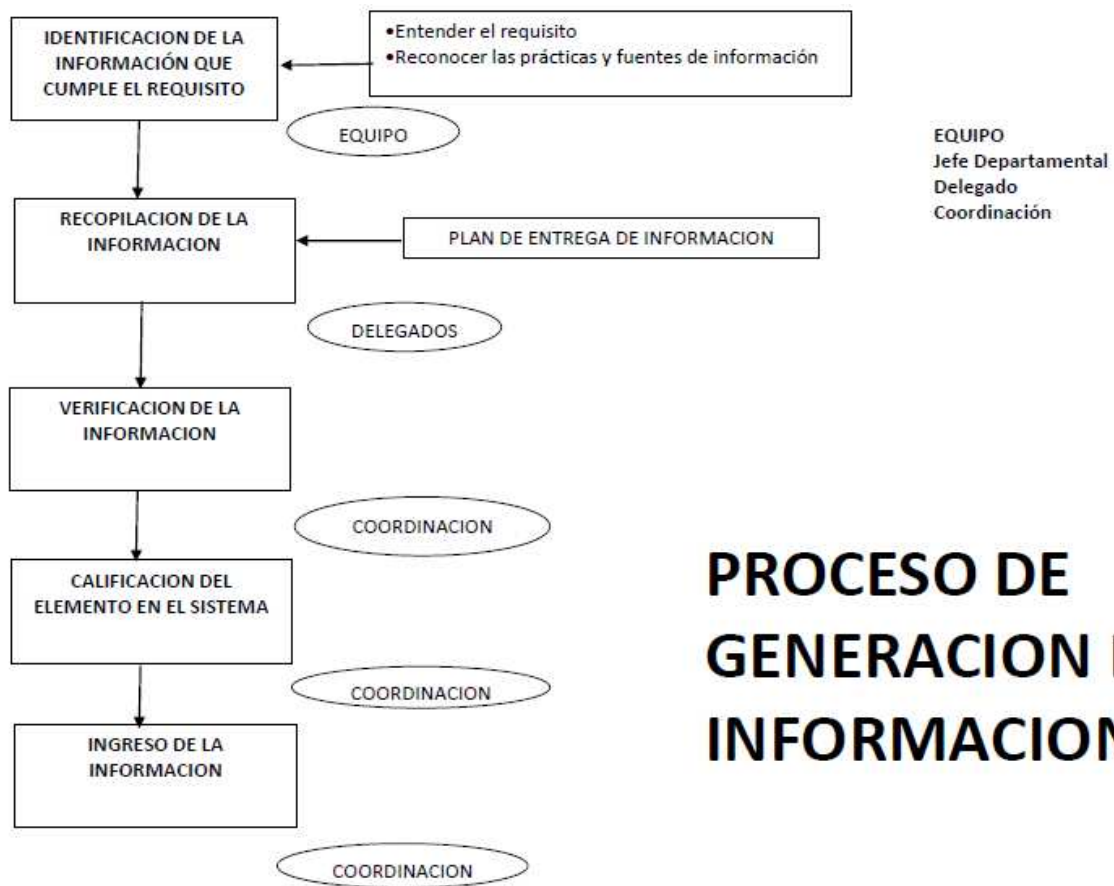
IDENTIFICACION DE LA INFORMACIÓN QUE CUMPLE EL REQUISITO

•Entender el requisito
•Reconocer las prácticas y fuentes de información

EQUIPO

EQUIPO
Jefe Departamental
Delegado
Coordinación

RECOPILACION DE LA INFORMACION

PLAN DE ENTREGA DE INFORMACION

DELEGADOS

VERIFICACION DE LA INFORMACION

COORDINACION

CALIFICACION DEL ELEMENTO EN EL SISTEMA

COORDINACION

INGRESO DE LA INFORMACION

COORDINACION

PROCESO DE GENERACION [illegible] INFORMACION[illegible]